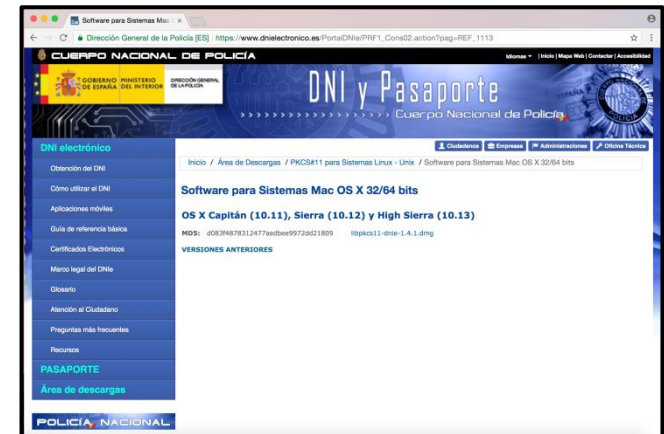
Software para Sistemas Mac ×

Dirección General de la Policía [ES] | https://www.dnielectronico.es/PortalDNIe/PRF1_Cons02.action?pag=REF_1113

CUERPO NACIONAL DE POLICÍA

Idiomas | Inicio | Mapa Web | Contactar | Accesibilidad

GOBIERNO DE ESPAÑA MINISTERIO DEL INTERIOR

DIRECCIÓN GENERAL DE LA POLICÍA

DNI y Pasaporte

Cuerpo Nacional de Policía

Ciudadanos | Empresas | Administraciones | Oficina Técnica

DNI electrónico

Obtención del DNI

Cómo utilizar el DNI

Aplicaciones móviles

Guía de referencia básica

Certificados Electrónicos

Marco legal del DNIe

Glosario

Atención al Ciudadano

Preguntas más frecuentes

Recursos

PASAPORTE

Área de descargas

POLICÍA NACIONAL

Inicio / Área de Descargas / PKCS#11 para Sistemas Linux - Unix / Software para Sistemas Mac OS X 32/64 bits

Software para Sistemas Mac OS X 32/64 bits

OS X Capitán (10.11), Sierra (10.12) y High Sierra (10.13)

MD5: d083f4878312477aedbee9972dd21809 libpkcs11-dnie-1.4.1.dmg

VERSIONES ANTERIORES